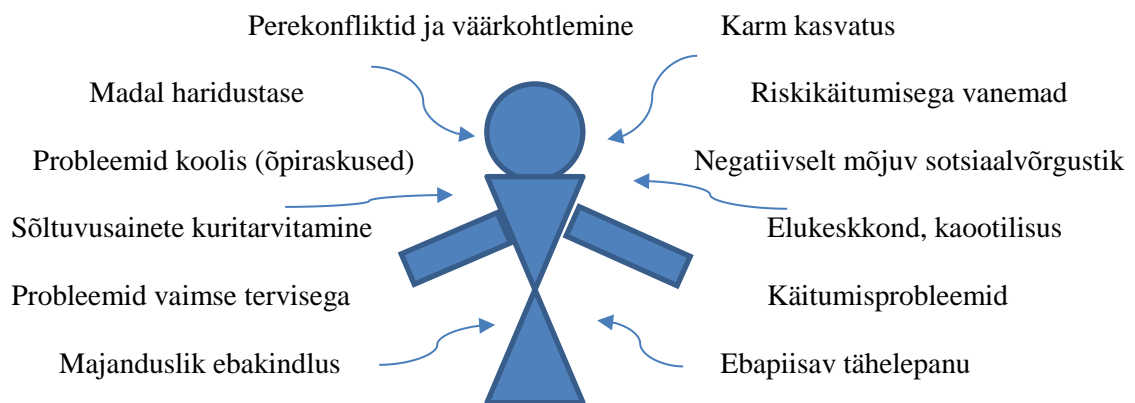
Perekonfliktid ja väärkohtlemine

Karm kasvatus

Madal haridustase

Riskikäitumisega vanemad

Probleemid koolis (õpiraskused)

Negatiivselt mõjuv sotsiaalvõrgustik

Sõltuvusainete kuritarvitamine

Elukeskkond, kaootilisus

Probleemid vaimse tervisega

Käitumisprobleemid

Majanduslik ebakindlus

Ebapiisav tähelepanu